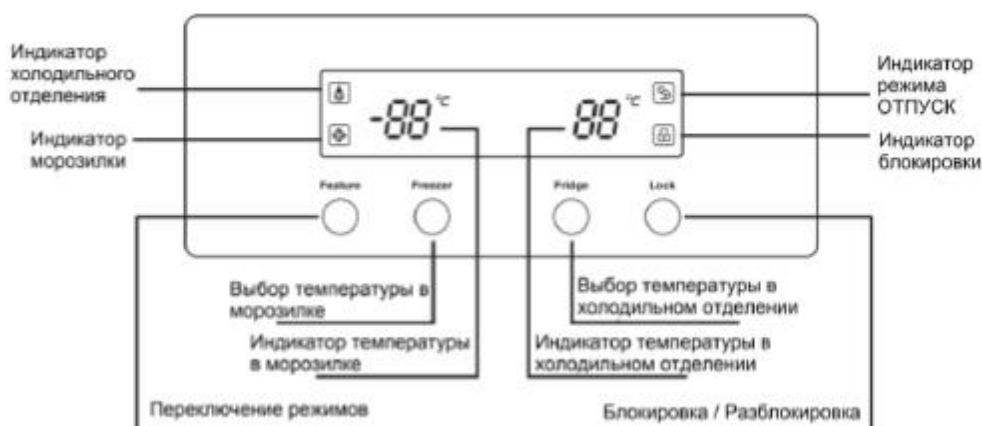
Индикатор холодильного отделения

Индикатор морозилки

-88 °C

88 °C

Индикатор режима ОТПУСК

Индикатор блокировки

Feature

Freezer

Fridge

Lock

Выбор температуры в морозилке

Индикатор температуры в морозилке

Выбор температуры в холодильном отделении

Индикатор температуры в холодильном отделении

Переключение режимов

Блокировка / Разблокировка